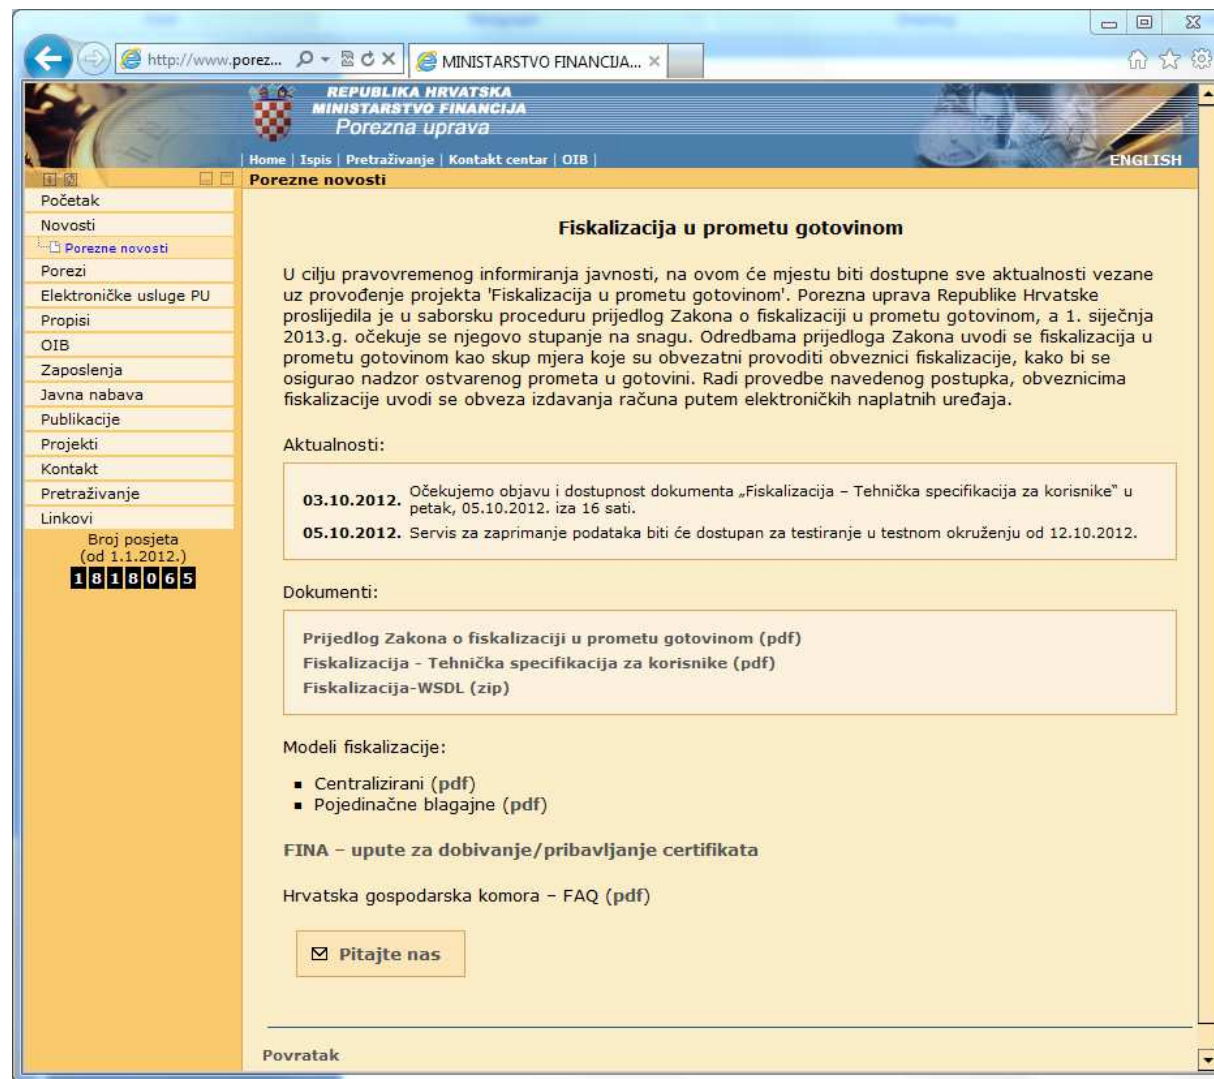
http://www.porez...

MINISTARSTVO FINANCIJA... ×

REPUBLIKA HRVATSKA
MINISTARSTVO FINANCIJA
Porezna uprava

| Home | Ispis | Pretraživanje | Kontakt centar | OIB |

ENGLISH

Porezne novosti

Početak
Novosti
Porezne novosti
Porezi
Elektroničke usluge PU
Propisi
OIB
Zaposlenja
Javna nabava
Publikacije
Projekti
Kontakt
Pretraživanje
Linkovi
Broj posjeta (od 1.1.2012.)
1818065

Fiskalizacija u prometu gotovinom

U cilju pravovremenog informiranja javnosti, na ovom će mjestu biti dostupne sve aktualnosti vezane uz provođenje projekta 'Fiskalizacija u prometu gotovinom'. Porezna uprava Republike Hrvatske proslijedila je u saborsku proceduru prijedlog Zakona o fiskalizaciji u prometu gotovinom, a 1. siječnja 2013.g. očekuje se njegovo stupanje na snagu. Odredbama prijedloga Zakona uvodi se fiskalizacija u prometu gotovinom kao skup mjera koje su obvezatni provoditi obveznici fiskalizacije, kako bi se osigurao nadzor ostvarenog prometa u gotovini. Radi provedbe navedenog postupka, obveznicima fiskalizacije uvodi se obveza izdavanja računa putem elektroničkih naplatnih uređaja.

Aktualnosti:

03.10.2012. Očekujemo objavu i dostupnost dokumenta „Fiskalizacija – Tehnička specifikacija za korisnike" u petak, 05.10.2012. iza 16 sati.

05.10.2012. Servis za zaprimanje podataka biti će dostupan za testiranje u testnom okruženju od 12.10.2012.

Dokumenti:

Prijedlog Zakona o fiskalizaciji u prometu gotovinom (pdf)
Fiskalizacija - Tehnička specifikacija za korisnike (pdf)
Fiskalizacija-WSDL (zip)

Modeli fiskalizacije:

- Centralizirani (pdf)
- Pojedinačne blagajne (pdf)

FINA – upute za dobivanje/pribavljanje certifikata

Hrvatska gospodarska komora – FAQ (pdf)

Pitajte nas

Povratak